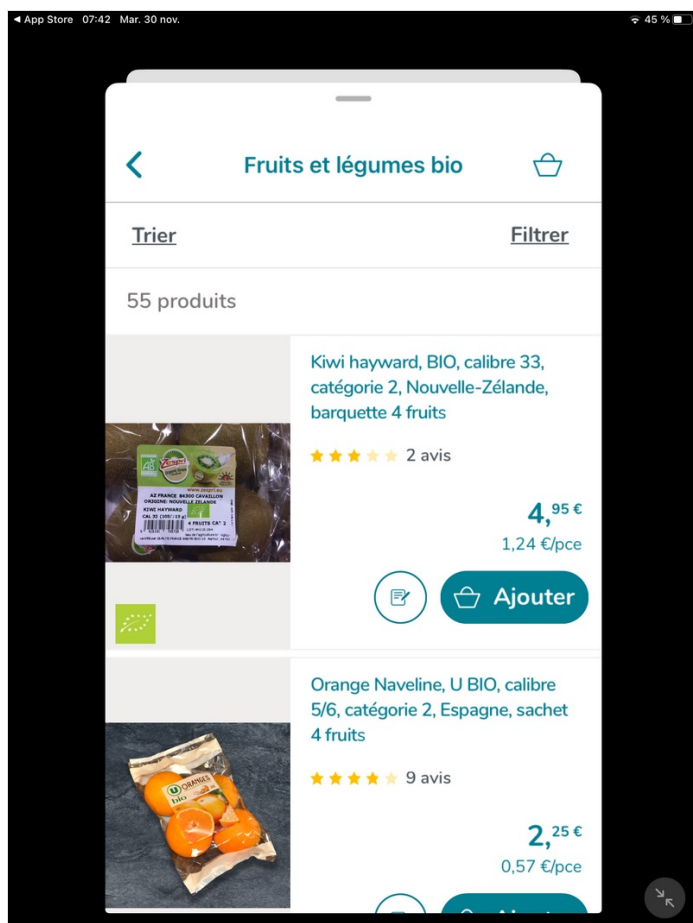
◀ App Store 07:42 Mar. 30 nov.

45 %

Fruits et légumes bio

Trier

Filtrer

55 produits

Kiwi hayward, BIO, calibre 33, catégorie 2, Nouvelle-Zélande, barquette 4 fruits

AB

Zespri

www.zespri.eu

AZ FRANCE 84300 CAVAILLON
ORIGINE: NOUVELLE ZELANDE

KIWI HAYWARD
CAL 33

4 FRUITS CAT 2

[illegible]

2 avis

4,$^{95}$ €

1,24 €/pce

Ajouter

Orange Naveline, U BIO, calibre 5/6, catégorie 2, Espagne, sachet 4 fruits

U ORANGES bio

9 avis

2,$^{25}$ €

0,57 €/pce